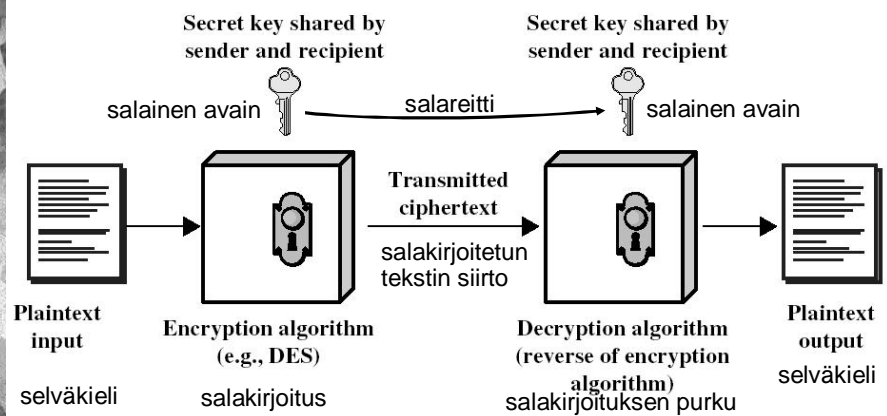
Secret key shared by sender and recipient

Secret key shared by sender and recipient

salainen avain

salareitti

salainen avain

Transmitted ciphertext

salakirjoitetun tekstin siirto

Plaintext input

selväkieli

Encryption algorithm (e.g., DES)

salakirjoitus

Decryption algorithm (reverse of encryption algorithm)

salakirjoituksen purku

Plaintext output

selväkieli